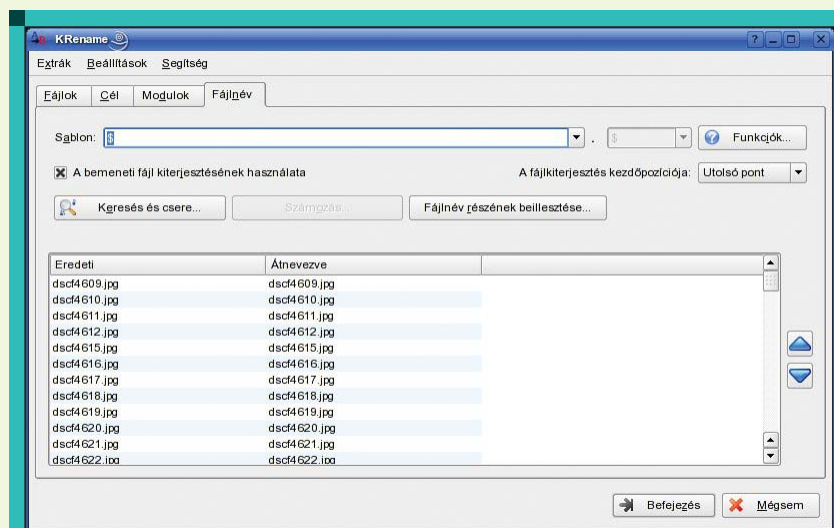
KRename

Extrák Beállítások Segítség

Fájlok Cél Modulok Fájlnév

Sablon: $ . $ Funkciók...

A bemeneti fájl kiterjesztésének használata

A fájlkiterjesztés kezdőpozíciója: Utolsó pont

Keresés és csere... Számozás... Fájlnév részének beillesztése...

| Eredeti | Átnevezve |
|---|---|
| dscf4609.jpg | dscf4609.jpg |
| dscf4610.jpg | dscf4610.jpg |
| dscf4611.jpg | dscf4611.jpg |
| dscf4612.jpg | dscf4612.jpg |
| dscf4615.jpg | dscf4615.jpg |
| dscf4616.jpg | dscf4616.jpg |
| dscf4617.jpg | dscf4617.jpg |
| dscf4618.jpg | dscf4618.jpg |
| dscf4619.jpg | dscf4619.jpg |
| dscf4620.jpg | dscf4620.jpg |
| dscf4621.jpg | dscf4621.jpg |
| dscf4622.jpg | dscf4622.jpg |

Befejezés Mégsem